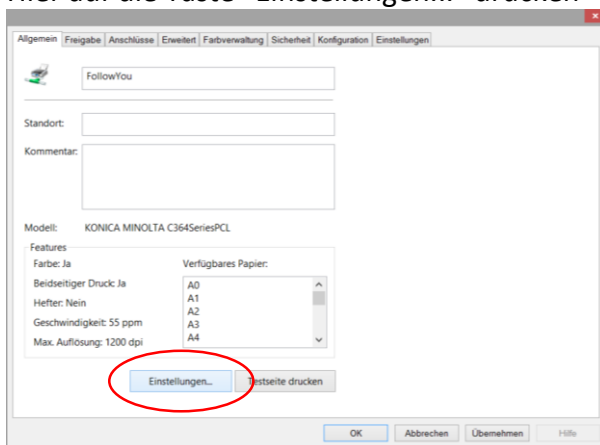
Hier auf die Taste "Einstellungen..." drücken

Allgemein | Freigabe | Anschlüsse | Erweitert | Farbverwaltung | Sicherheit | Konfiguration | Einstellungen

FollowYou

Standort:

Kommentar:

Modell: KONICA MINOLTA C364SeriesPCL

Features
Farbe: Ja
Beidseitiger Druck: Ja
Hefter: Nein
Geschwindigkeit: 55 ppm
Max. Auflösung: 1200 dpi

Verfügbares Papier:
A0
A1
A2
A3
A4

Einstellungen...
Testseite drucken

OK
Abbrechen
Übernehmen
Hilfe